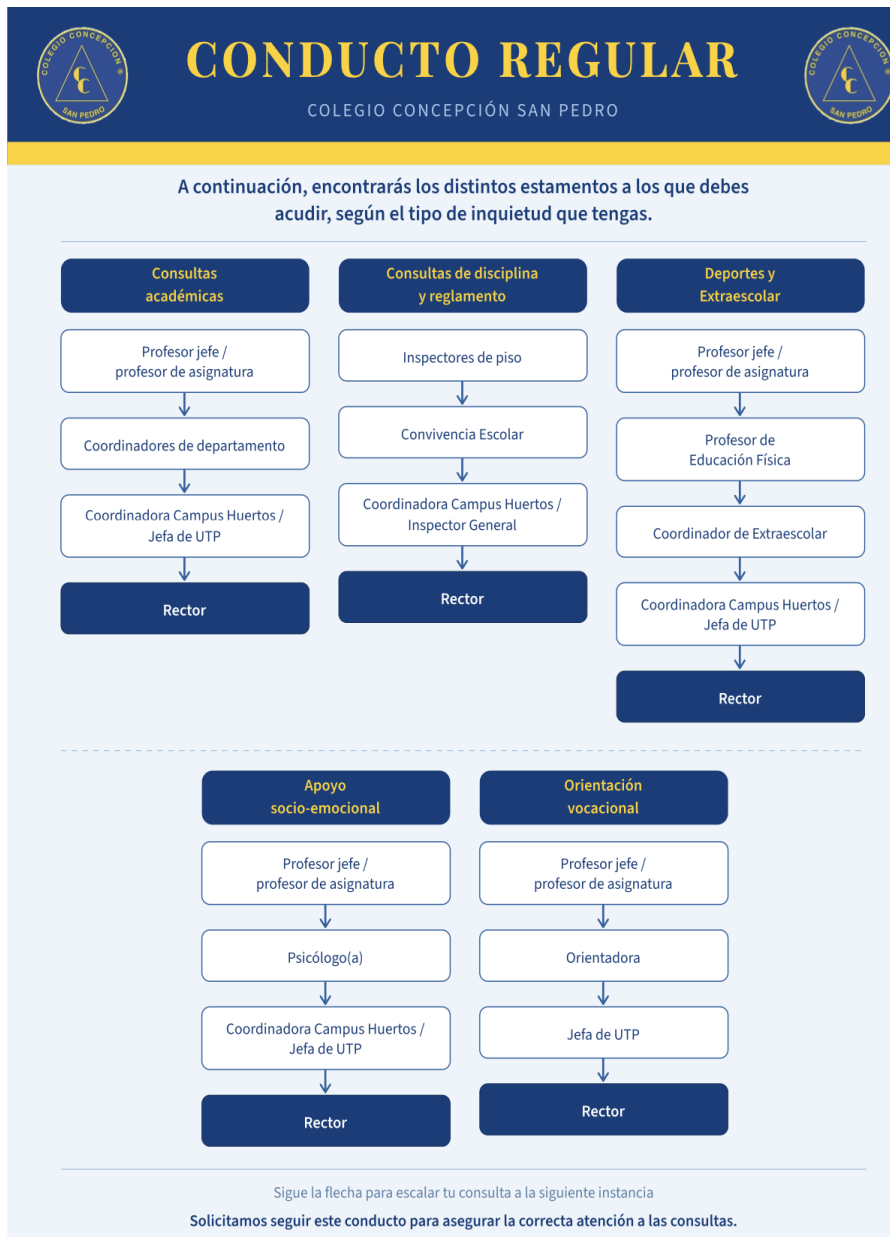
COLEGIO CONCEPCIÓN SAN PEDRO CC

CONDUCTO REGULAR

COLEGIO CONCEPCIÓN SAN PEDRO

COLEGIO CONCEPCIÓN SAN PEDRO CC

A continuación, encontrarás los distintos estamentos a los que debes acudir, según el tipo de inquietud que tengas.

Consultas académicas

Profesor jefe / profesor de asignatura

Coordinadores de departamento

Coordinadora Campus Huertos / Jefa de UTP

Rector

Consultas de disciplina y reglamento

Inspectores de piso

Convivencia Escolar

Coordinadora Campus Huertos / Inspector General

Rector

Deportes y Extraescolar

Profesor jefe / profesor de asignatura

Profesor de Educación Física

Coordinador de Extraescolar

Coordinadora Campus Huertos / Jefa de UTP

Rector

Apoyo socio-emocional

Profesor jefe / profesor de asignatura

Psicólogo(a)

Coordinadora Campus Huertos / Jefa de UTP

Rector

Orientación vocacional

Profesor jefe / profesor de asignatura

Orientadora

Jefa de UTP

Rector

Sigue la flecha para escalar tu consulta a la siguiente instancia

Solicitamos seguir este conducto para asegurar la correcta atención a las consultas.